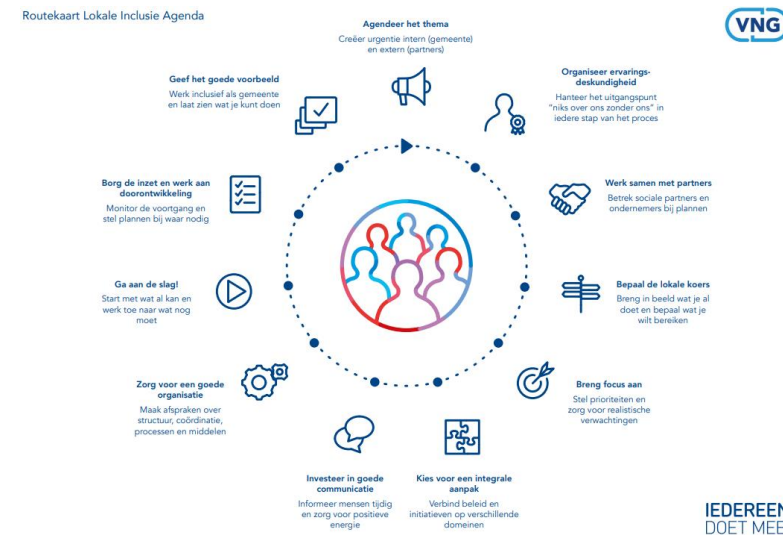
Routekaart Lokale Inclusie Agenda

VNG

Agendeer het thema
Creëer urgentie intern (gemeente) en extern (partners)

Organiseer ervaringsdeskundigheid
Hanteer het uitgangspunt "niks over ons zonder ons" in iedere stap van het proces

Werk samen met partners
Betrek sociale partners en ondernemers bij plannen

Bepaal de lokale koers
Breng in beeld wat je al doet en bepaal wat je wilt bereiken

Breng focus aan
Stel prioriteiten en zorg voor realistische verwachtingen

Kies voor een integrale aanpak
Verbind beleid en initiatieven op verschillende domeinen

Investeer in goede communicatie
Informeer mensen tijdig en zorg voor positieve energie

Zorg voor een goede organisatie
Maak afspraken over structuur, coördinatie, processen en middelen

Ga aan de slag!
Start met wat al kan en werk toe naar wat nog moet

Borg de inzet en werk aan doorontwikkeling
Monitor de voortgang en stel plannen bij waar nodig

Geef het goede voorbeeld
Werk inclusief als gemeente en laat zien wat je kunt doen

IEDEREEN DOET MEE